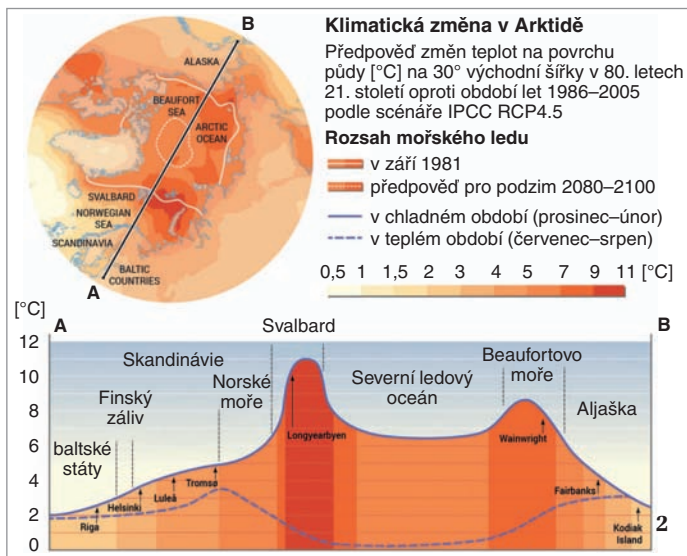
B

ALASKA

BEAUFORT SEA

ARCTIC OCEAN

SVALBARD

NORWEGIAN SEA

SCANDINAVIA

BALTIC COUNTRIES

A

**Klimatická změna v Arktidě**

Předpověď změn teplot na povrchu půdy [°C] na 30° východní šířky v 80. letech 21. století oproti období let 1986–2005 podle scénáře IPCC RCP4.5

**Rozsah mořského ledu**

v září 1981

předpověď pro podzim 2080–2100

v chladném období (prosinec–únor)

v teplém období (červenec–srpen)

0,5 1 1,5 2 3 4 5 7 9 11 [°C]

[°C]

A

B

12

10

8

6

4

2

0

Svalbard

Skandinávie

Norské moře

Finský záliv

baltské státy

Severní ledový oceán

Beaufortovo moře

Aljaška

Longyearbyen

Wainwright

Tromsø

Luleå

Helsinki

Riga

Fairbanks

Kodiak Island

2